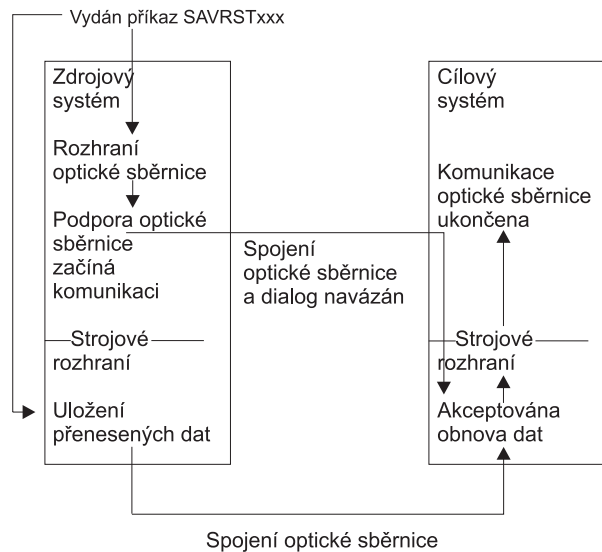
Vydán příkaz SAVRSTxxx

Zdrojový systém

Rozhraní optické sběrnice

Podpora optické sběrnice začíná komunikaci

Strojové rozhraní

Uložení přenesených dat

Spojení optické sběrnice a dialog navázán

Cílový systém

Komunikace optické sběrnice ukončena

Strojové rozhraní

Akceptována obnova dat

Spojení optické sběrnice